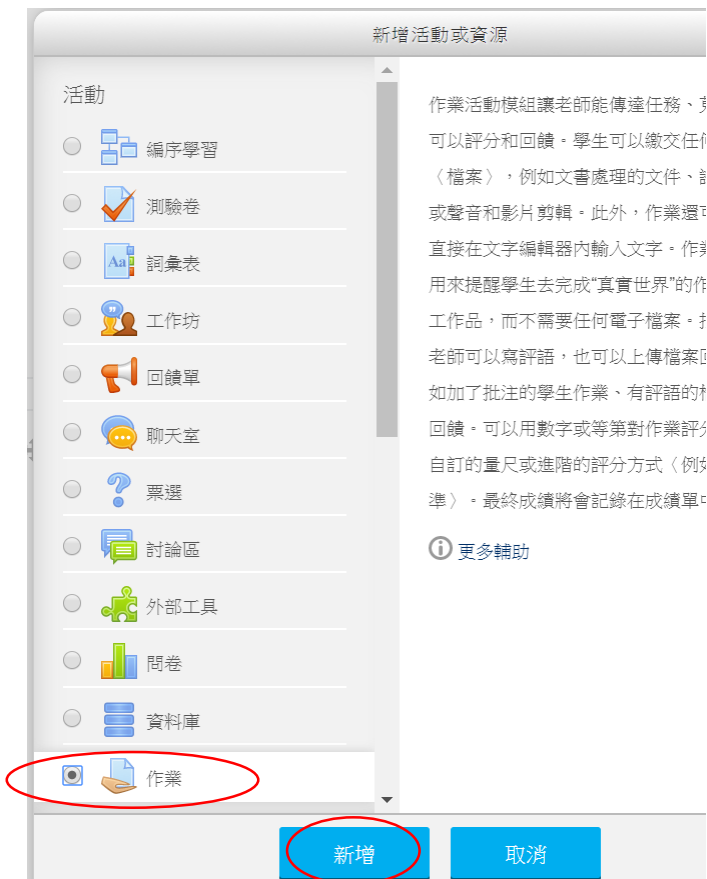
新增活動或資源

活動

編序學習

測驗卷

詞彙表

工作坊

回饋單

聊天室

票選

討論區

外部工具

問卷

資料庫

作業

作業活動模組讓老師能傳達任務、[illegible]可以評分和回饋。學生可以繳交任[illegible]〈檔案〉，例如文書處理的文件、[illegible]或聲音和影片剪輯。此外，作業還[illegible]直接在文字編輯器內輸入文字。作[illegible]用來提醒學生去完成"真實世界"的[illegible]工作品，而不需要任何電子檔案。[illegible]老師可以寫評語，也可以上傳檔案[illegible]如加了批注的學生作業、有評語的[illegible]回饋。可以用數字或等第對作業評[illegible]自訂的量尺或進階的評分方式〈例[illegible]準〉。最終成績將會記錄在成績單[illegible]

更多輔助

新增

取消